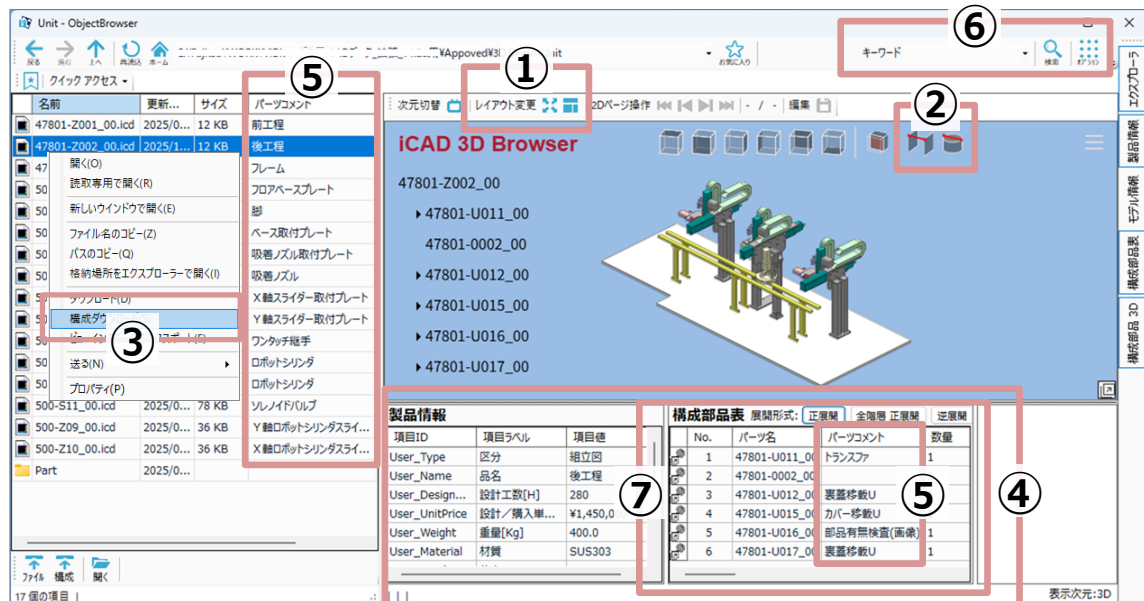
Unit - ObjectBrowser

戻る 進む 上へ 再読込 ホーム

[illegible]Appoved¥3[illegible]nit

お気に入り

キーワード

検索 オプション

⑥

クイック アクセス

⑤

①

次元切替 レイアウト変更 2Dページ操作 - / - 編集

②

| 名前 | 更新... | サイズ | パーツコメント |
|---|---|---|---|
| 47801-Z001_00.icd | 2025/0... | 12 KB | 前工程 |
| 47801-Z002_00.icd | 2025/1... | 12 KB | 後工程 |
| 47 | | | フレーム |
| 500 | | | フロアベースプレート |
| 50 | | | 脚 |
| 50 | | | ベース取付プレート |
| 50 | | | 吸着ノズル取付プレート |
| 50 | | | 吸着ノズル |
| 50 | | | X軸スライダー取付プレート |
| 50 | | | Y軸スライダー取付プレート |
| 50 | | | ワンタッチ継手 |
| 50 | | | ロボットシリンダ |
| 50 | | | ロボットシリンダ |
| 50 | | | ソレノイドバルブ |
| 500-S11_00.icd | 2025/0... | 78 KB | Y軸ロボットシリンダスライ... |
| 500-Z09_00.icd | 2025/0... | 36 KB | X軸ロボットシリンダスライ... |
| 500-Z10_00.icd | 2025/0... | 36 KB | |
| Part | 2025/0... | | |

開く(O)
読取専用で開く(R)
新しいウインドウで開く(E)
ファイル名のコピー(Z)
パスのコピー(Q)
格納場所をエクスプローラーで開く(I)
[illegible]ロード(D)
構成ダウ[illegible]
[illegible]ポート(E)
送る(N)
プロパティ(P)

③

iCAD 3D Browser

47801-Z002_00
47801-U011_00
47801-0002_00
47801-U012_00
47801-U015_00
47801-U016_00
47801-U017_00

エクスプローラ
製品情報
モデル情報
構成部品表
構成部品 3D

製品情報

| 項目ID | 項目ラベル | 項目値 |
|---|---|---|
| User_Type | 区分 | 組立図 |
| User_Name | 品名 | 後工程 |
| User_Design... | 設計工数[H] | 280 |
| User_UnitPrice | 設計／購入単... | ¥1,450,0 |
| User_Weight | 重量[Kg] | 400.0 |
| User_Material | 材質 | SUS303 |

⑦

構成部品表 展開形式: 正展開 全階層 正展開 逆展開

| No. | パーツ名 | パーツコメント | 数量 |
|---|---|---|---|
| 1 | 47801-U011_0 | トランスファ | 1 |
| 2 | 47801-0002_0 | | |
| 3 | 47801-U012_0 | 裏蓋移載U | |
| 4 | 47801-U015_0 | カバー移載U | |
| 5 | 47801-U016_0 | 部品有無検査(画像) | 1 |
| 6 | 47801-U017_0 | 裏蓋移載U | 1 |

⑤

④

ファイル 構成 開く

17 個の項目

表示次元:3D